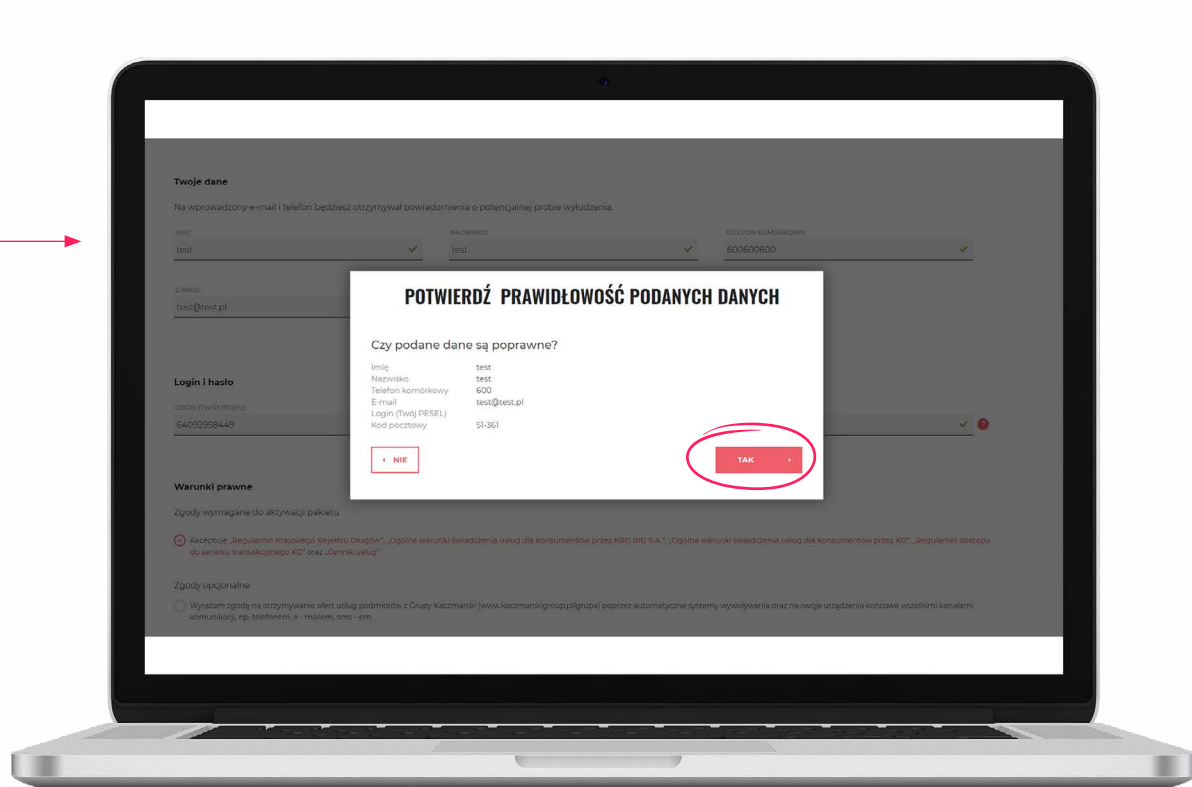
Twoje dane

Na wprowadzony e-mail i telefon będziesz otrzymywał powiadomienia o potencjalnej próbie wyłudzenia.

IMIĘ
test

NAZWISKO
test

TELEFON KOMÓRKOWY
600600600

E-MAIL
test@test.pl

Login i hasło

LOGIN (TWÓJ PESEL)
64092958449

Warunki prawne

Zgody wymagane do aktywacji pakietu

Akceptuję „Regulamin Krajowego Rejestru Długów", „Ogólne warunki świadczenia usług dla konsumentów przez KRD BIG S.A.", „Ogólne warunki świadczenia usług dla konsumentów przez KG", „Regulamin dostępu do serwisu transakcyjnego KG" oraz „Cennik usług"

Zgody opcjonalne

Wyrażam zgodę na otrzymywanie ofert usług podmiotów z Grupy Kaczmarski (www.kaczmarskigroup.pl/grupa) poprzez automatyczne systemy wywoływania oraz na swoje urządzenia końcowe wszelkimi kanałami komunikacji, np. telefonem, e - mailem, sms - em.

POTWIERDŹ PRAWIDŁOWOŚĆ PODANYCH DANYCH

Czy podane dane są poprawne?

| | |
|---|---|
| Imię | test |
| Nazwisko | test |
| Telefon komórkowy | 600 |
| E-mail | test@test.pl |
| Login (Twój PESEL) | |
| Kod pocztowy | 51-361 |

‹ NIE

TAK ›